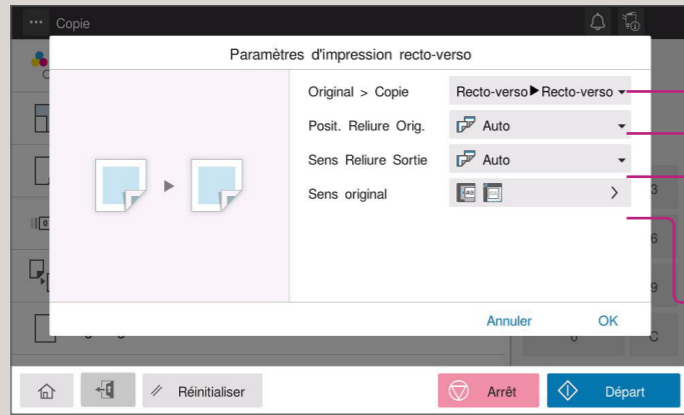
Copie

Paramètres d'impression recto-verso

Original > Copie
Recto-verso ▶ Recto-verso
Posit. Reliure Orig.
Auto
Sens Reliure Sortie
Auto
Sens original

Annuler
OK

3
6
9
0
C

Réinitialiser
Arrêt
Départ